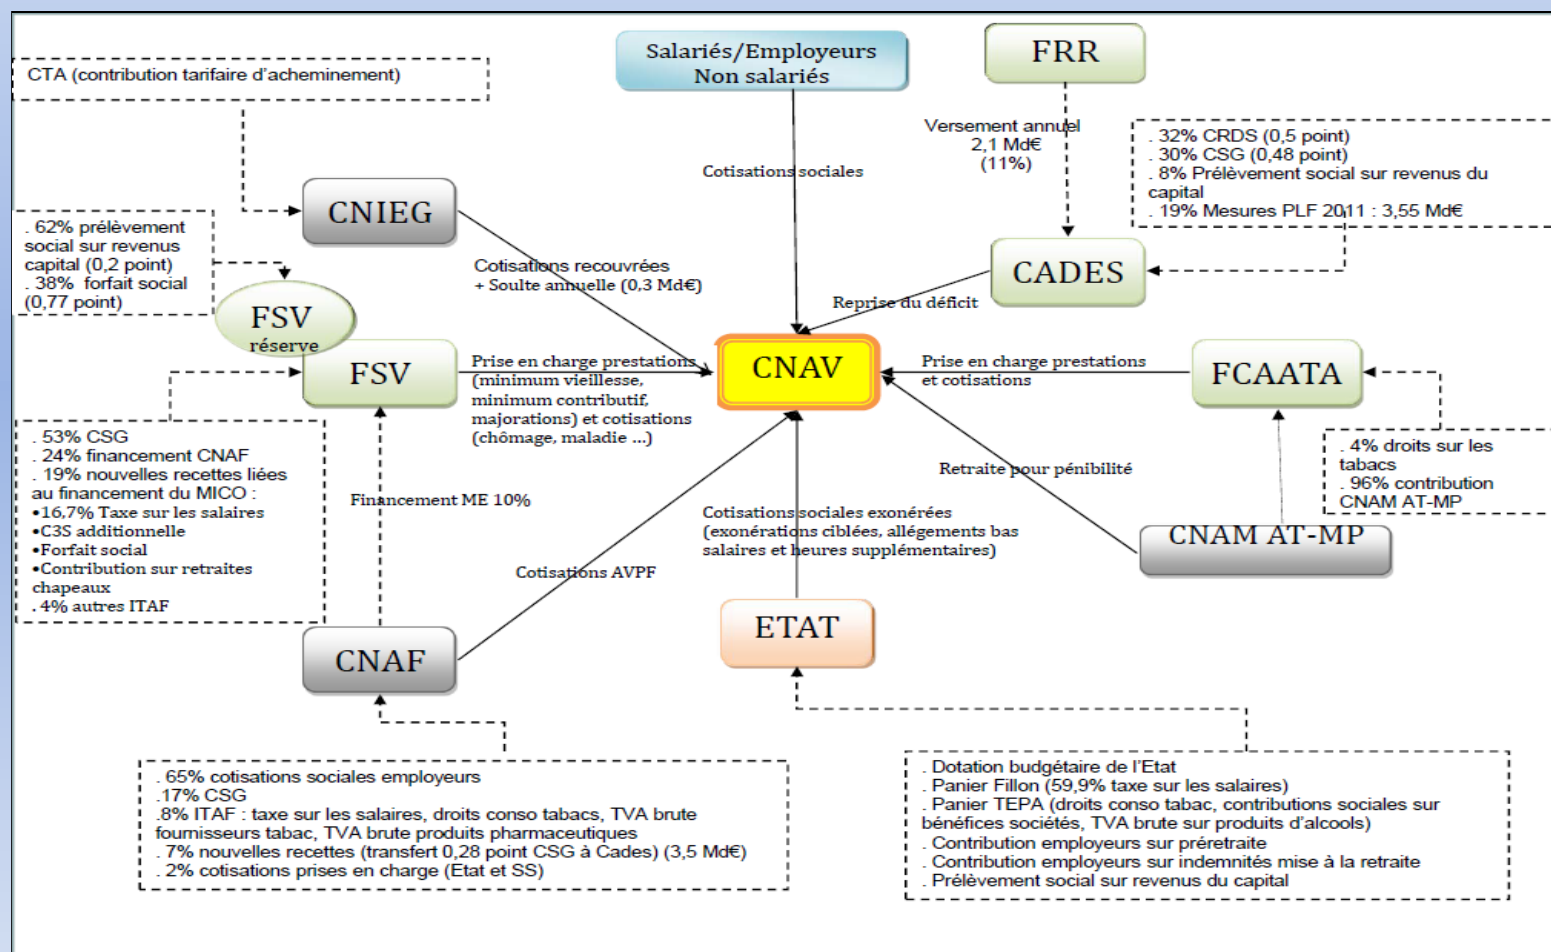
CTA (contribution tarifaire d'acheminement)

Salariés/Employeurs
Non salariés

FRR

Versement annuel
2,1 Md€
(11%)

. 32% CRDS (0,5 point)
. 30% CSG (0,48 point)
. 8% Prélèvement social sur revenus du capital
. 19% Mesures PLF 2011 : 3,55 Md€

CNIEG

Cotisations sociales

. 62% prélèvement social sur revenus capital (0,2 point)
. 38% forfait social (0,77 point)

FSV
réserve

Cotisations recouvrées
+ Soulte annuelle (0,3 Md€)

CADES

Reprise du déficit

FSV

Prise en charge prestations (minimum vieillesse, minimum contributif, majorations) et cotisations (chômage, maladie ...)

CNAV

Prise en charge prestations et cotisations

FCAATA

. 53% CSG
. 24% financement CNAF
. 19% nouvelles recettes liées au financement du MICO :
•16,7% Taxe sur les salaires
•C3S additionnelle
•Forfait social
•Contribution sur retraites chapeaux
. 4% autres ITAF

Retraite pour pénibilité

. 4% droits sur les tabacs
. 96% contribution CNAM AT-MP

Financement ME 10%

Cotisations sociales exonérées (exonérations ciblées, allégements bas salaires et heures supplémentaires)

CNAM AT-MP

Cotisations AVPF

ETAT

CNAF

. 65% cotisations sociales employeurs
.17% CSG
.8% ITAF : taxe sur les salaires, droits conso tabacs, TVA brute fournisseurs tabac, TVA brute produits pharmaceutiques
. 7% nouvelles recettes (transfert 0,28 point CSG à Cades) (3,5 Md€)
. 2% cotisations prises en charge (Etat et SS)

. Dotation budgétaire de l'Etat
. Panier Fillon (59,9% taxe sur les salaires)
. Panier TEPA (droits conso tabac, contributions sociales sur bénéfices sociétés, TVA brute sur produits d'alcools)
. Contribution employeurs sur préretraite
. Contribution employeurs sur indemnités mise à la retraite
. Prélèvement social sur revenus du capital